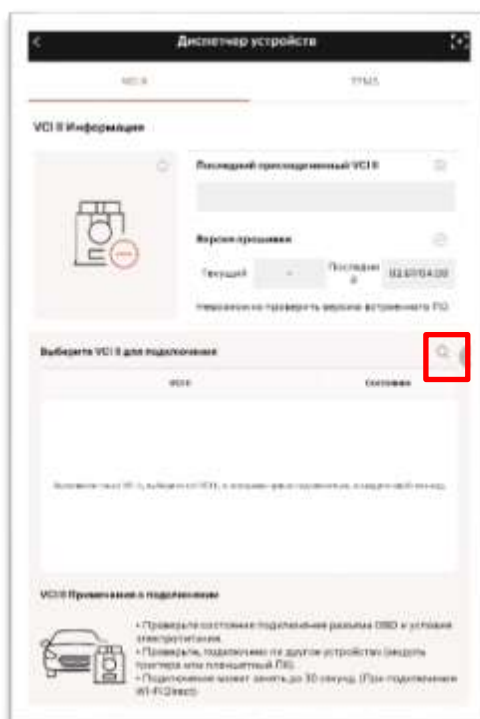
Диспетчер устройств

VCI II

TPMS

VCI II Информация

Последний присоединенный VCI II

Версия прошивки

Текущий

-

Последний

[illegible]

Невозможно проверить версию встроенного ПО

Выберите VCI II для подключения

VCI II

Состояние

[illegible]

VCI II Примечания о подключении

• Проверьте состояние подключения разъема OBD и условия электропитания.
• Проверьте, подключено ли другое устройство (ведущий тестер или планшетный ПК).
• Подключение может занять до 30 секунд. (При подключении Wi-Fi Direct)